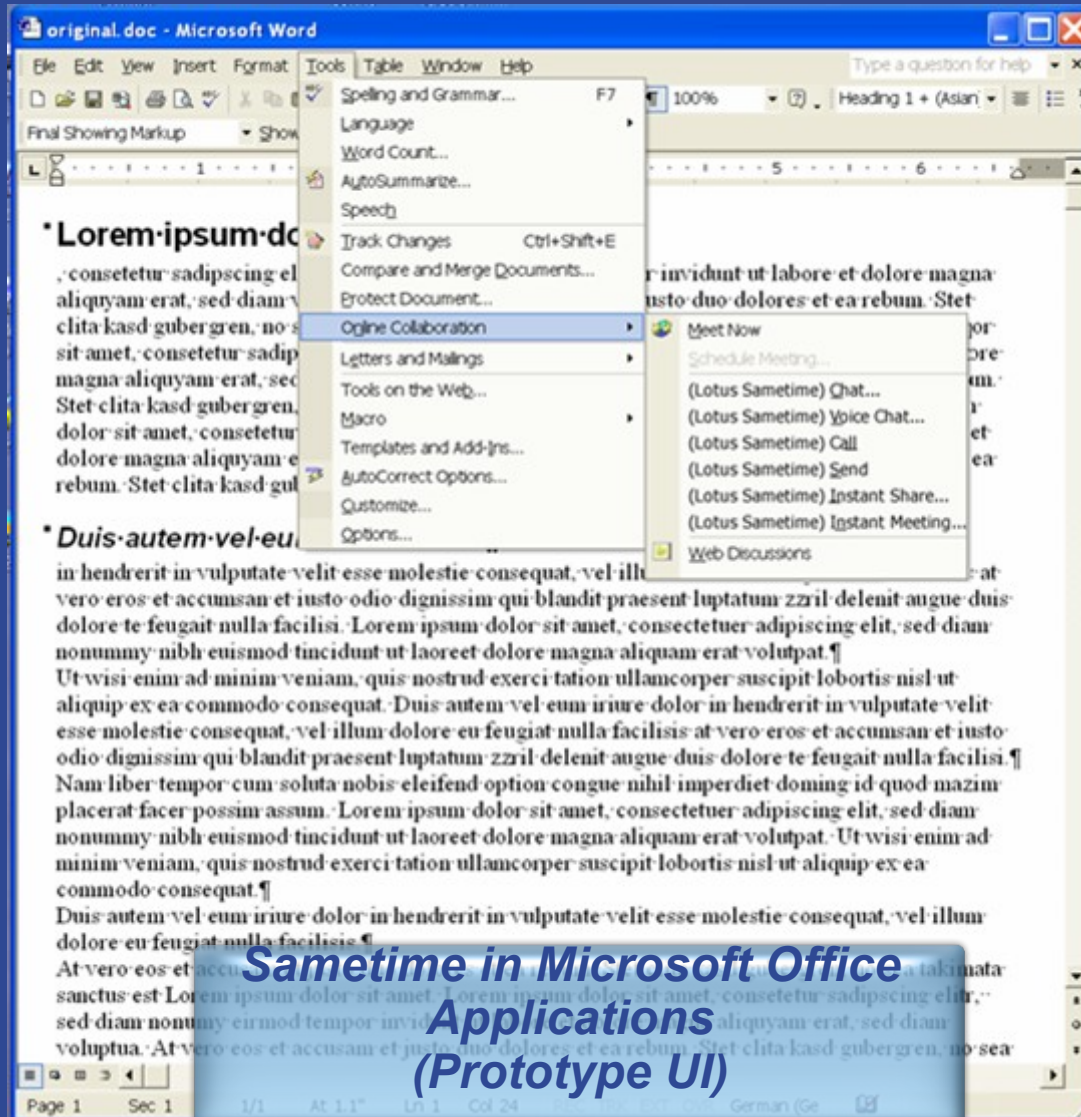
original.doc - Microsoft Word

File Edit View Insert Format Tools Table Window Help

Type a question for help

100%

Heading 1 + (Asian

Final Showing Markup

Show

Spelling and Grammar... F7
Language
Word Count...
AutoSummarize...
Speech
Track Changes Ctrl+Shift+E
Compare and Merge Documents...
Protect Document...
Online Collaboration
Letters and Mailings
Tools on the Web...
Macro
Templates and Add-Ins...
AutoCorrect Options...
Customize...
Options...

Meet Now
Schedule Meeting...
(Lotus Sametime) Chat...
(Lotus Sametime) Voice Chat...
(Lotus Sametime) Call
(Lotus Sametime) Send
(Lotus Sametime) Instant Share...
(Lotus Sametime) Instant Meeting...
Web Discussions

Lorem·ipsum·do

,·consetetur·sadipscing·el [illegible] r·invidunt·ut·labore·et·dolore·magna· aliquyam·erat,·sed·diam·v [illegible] usto·duo·dolores·et·ea·rebum.·Stet· clita·kasd·gubergren,·no·s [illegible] or· sit·amet,·consetetur·sadip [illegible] ore· magna·aliquyam·erat,·sec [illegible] m.· Stet·clita·kasd·gubergren, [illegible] dolor·sit·amet,·consetetur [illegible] et· dolore·magna·aliquyam·e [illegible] ea· rebum.·Stet·clita·kasd·gul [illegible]

Duis·autem·vel·eu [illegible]

in·hendrerit·in·vulputate·velit·esse·molestie·consequat,·vel·illu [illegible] at· vero·eros·et·accumsan·et·iusto·odio·dignissim·qui·blandit·praesent·luptatum·zzril·delenit·augue·duis· dolore·te·feugait·nulla·facilisi.·Lorem·ipsum·dolor·sit·amet,·consectetuer·adipiscing·elit,·sed·diam· nonummy·nibh·euismod·tincidunt·ut·laoreet·dolore·magna·aliquam·erat·volutpat.¶
Ut·wisi·enim·ad·minim·veniam,·quis·nostrud·exerci·tation·ullamcorper·suscipit·lobortis·nisl·ut· aliquip·ex·ea·commodo·consequat.·Duis·autem·vel·eum·iriure·dolor·in·hendrerit·in·vulputate·velit· esse·molestie·consequat,·vel·illum·dolore·eu·feugiat·nulla·facilisis·at·vero·eros·et·accumsan·et·iusto· odio·dignissim·qui·blandit·praesent·luptatum·zzril·delenit·augue·duis·dolore·te·feugait·nulla·facilisi.¶
Nam·liber·tempor·cum·soluta·nobis·eleifend·option·congue·nihil·imperdiet·doming·id·quod·mazim· placerat·facer·possim·assum.·Lorem·ipsum·dolor·sit·amet,·consectetuer·adipiscing·elit,·sed·diam· nonummy·nibh·euismod·tincidunt·ut·laoreet·dolore·magna·aliquam·erat·volutpat.·Ut·wisi·enim·ad· minim·veniam,·quis·nostrud·exerci·tation·ullamcorper·suscipit·lobortis·nisl·ut·aliquip·ex·ea· commodo·consequat.¶
Duis·autem·vel·eum·iriure·dolor·in·hendrerit·in·vulputate·velit·esse·molestie·consequat,·vel·illum· dolore·eu·feugiat·nulla·facilisis.¶
At·vero·eos·et·accu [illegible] takimata· sanctus·est·Lorem·ipsum·dolor·sit·amet.·Lorem·ipsum·dolor·sit·amet,·consetetur·sadipscing·elitr,· sed·diam·nonumy·eirmod·tempor·invid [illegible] aliquyam·erat,·sed·diam· voluptua.·At·vero·eos·et·accusam·et·justo·duo·dolores·et·ea·rebum.·Stet·clita·kasd·gubergren,·no·sea·

Sametime in Microsoft Office Applications
(Prototype UI)

Page 1 Sec 1 1/1 At 1.1" Ln 1 Col 24 German (Ge